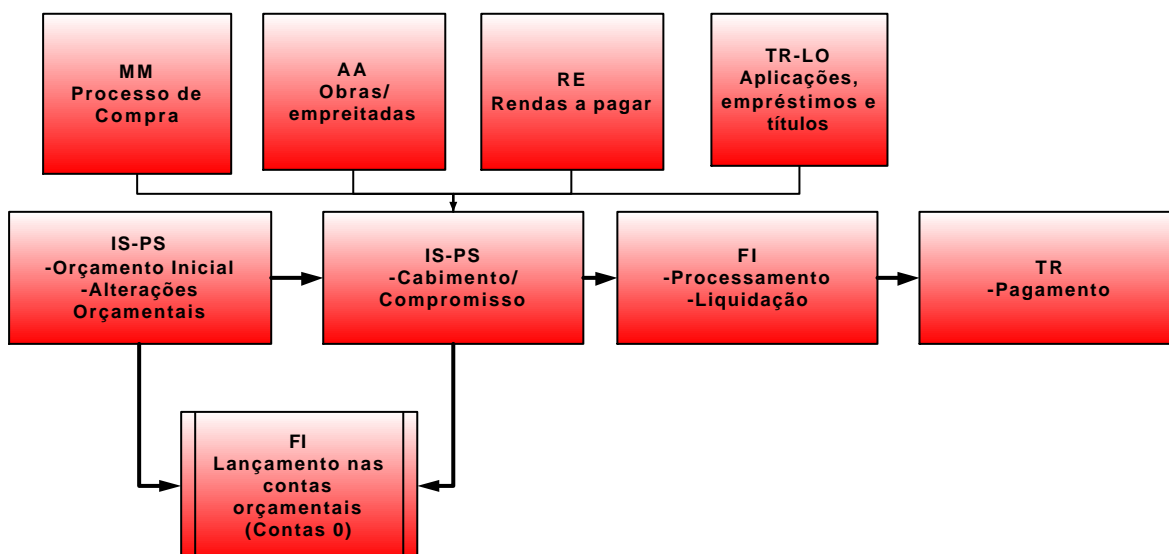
MM
Processo de Compra

AA
Obras/ empreitadas

RE
Rendas a pagar

TR-LO
Aplicações, empréstimos e títulos

IS-PS
-Orçamento Inicial
-Alterações Orçamentais

IS-PS
-Cabimento/ Compromisso

FI
-Processamento
-Liquidação

TR
-Pagamento

FI
Lançamento nas contas orçamentais (Contas 0)